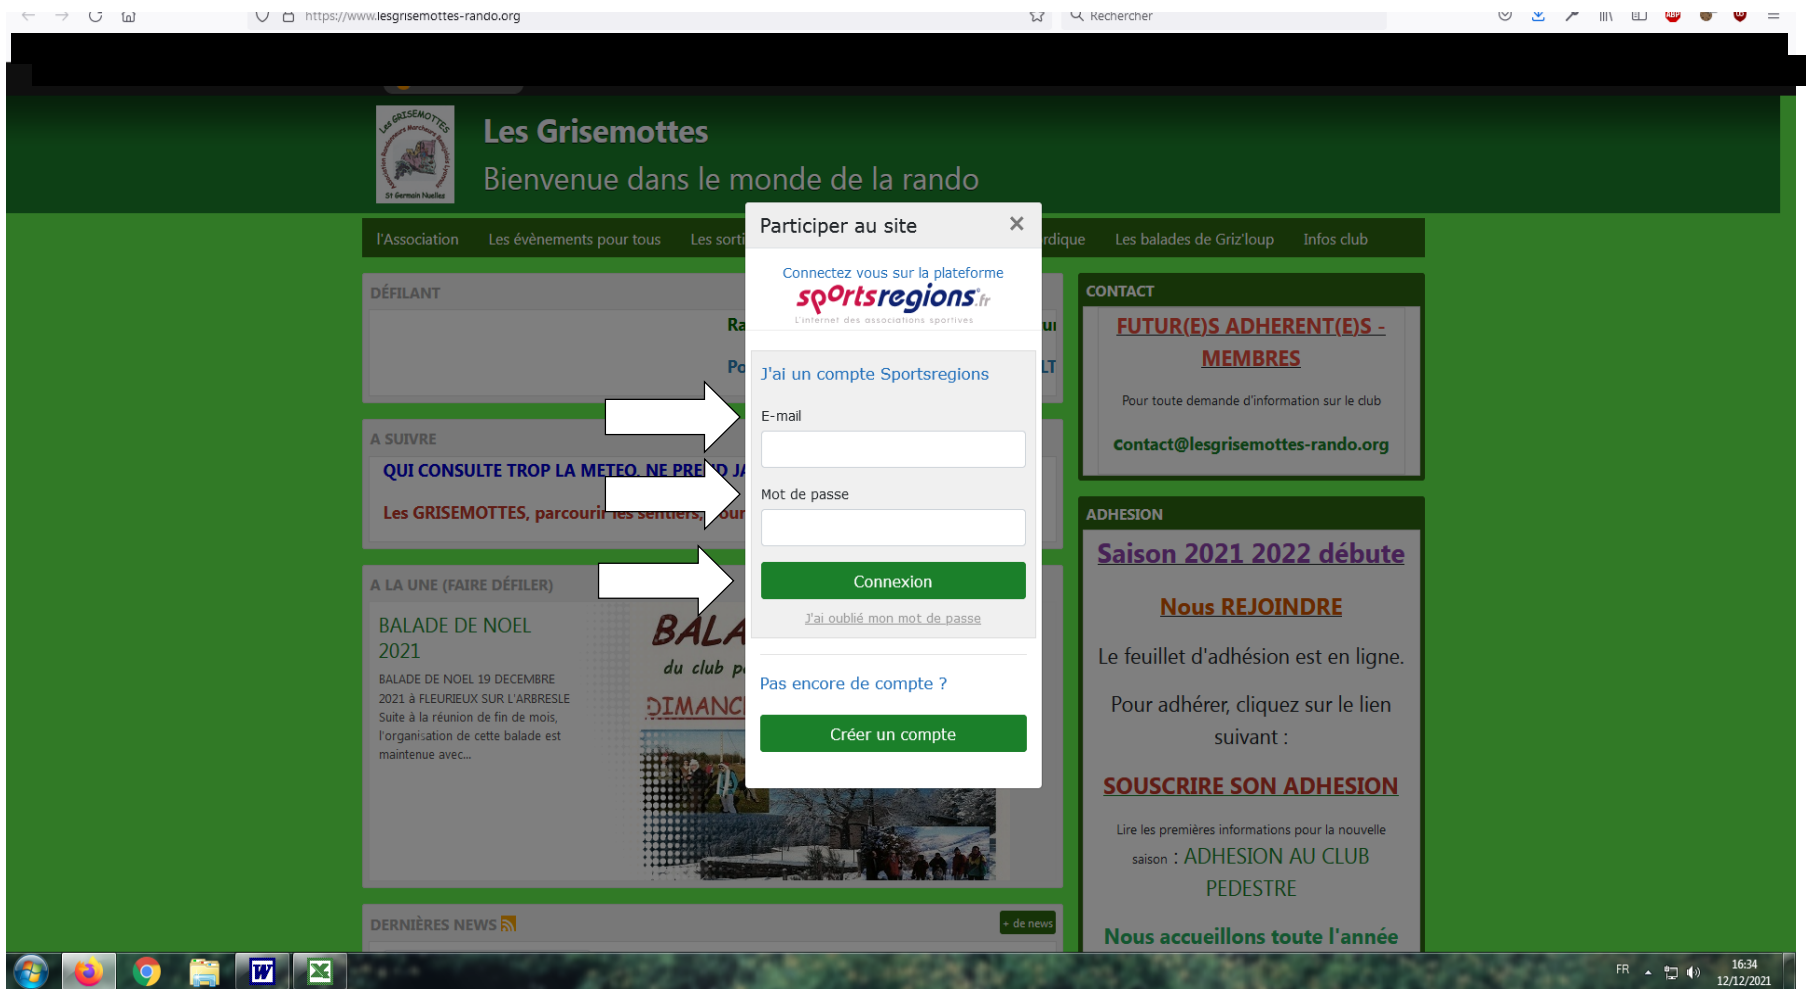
https://www.lesgrisemottes-rando.org

Rechercher

Les Grisemottes
Bienvenue dans le monde de la rando

l'Association Les évènements pour tous Les sorti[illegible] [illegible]rdique Les balades de Griz'loup Infos club

DÉFILANT

Ra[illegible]

Po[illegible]

A SUIVRE

QUI CONSULTE TROP LA METEO, NE PRE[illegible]

Les GRISEMOTTES, parcouri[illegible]

A LA UNE (FAIRE DÉFILER)

BALADE DE NOEL 2021

BALADE DE NOEL 19 DECEMBRE 2021 à FLEURIEUX SUR L'ARBRESLE Suite à la réunion de fin de mois, l'organisation de cette balade est maintenue avec...

BALA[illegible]
du club p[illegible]
DIMANC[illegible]

DERNIÈRES NEWS

+ de news

Participer au site

×

Connectez vous sur la plateforme
sportsregions.fr
L'internet des associations sportives

J'ai un compte Sportsregions

E-mail

Mot de passe

Connexion

J'ai oublié mon mot de passe

Pas encore de compte ?

Créer un compte

CONTACT

FUTUR(E)S ADHERENT(E)S - MEMBRES

Pour toute demande d'information sur le club

contact@lesgrisemottes-rando.org

ADHESION

Saison 2021 2022 débute

Nous REJOINDRE

Le feuillet d'adhésion est en ligne.

Pour adhérer, cliquez sur le lien suivant :

SOUSCRIRE SON ADHESION

Lire les premières informations pour la nouvelle saison : ADHESION AU CLUB PEDESTRE

Nous accueillons toute l'année

FR 16:34 12/12/2021